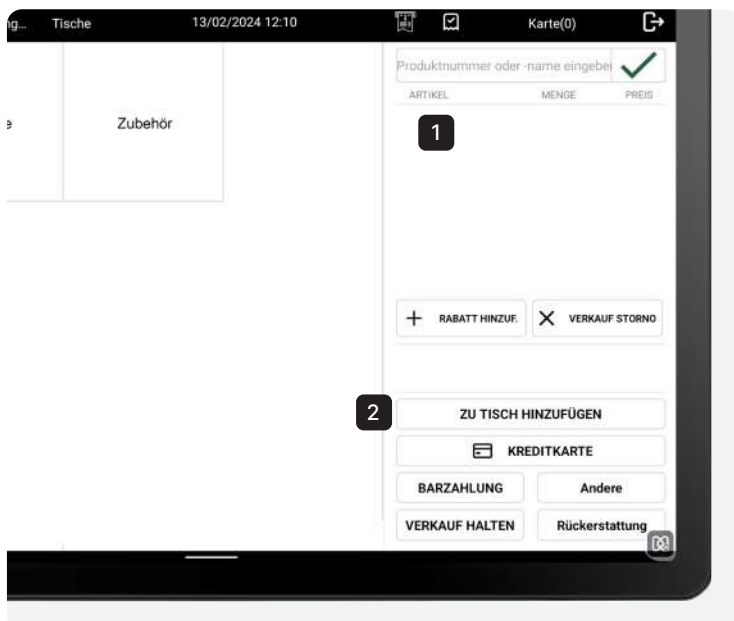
ng... Tische 13/02/2024 12:10 Karte(0)

e

Zubehör

Produktnummer oder -name eingebe

ARTIKEL MENGE PREIS

1

RABATT HINZUF.

VERKAUF STORNO

2

ZU TISCH HINZUFÜGEN

KREDITKARTE

BARZAHLUNG

Andere

VERKAUF HALTEN

Rückerstattung